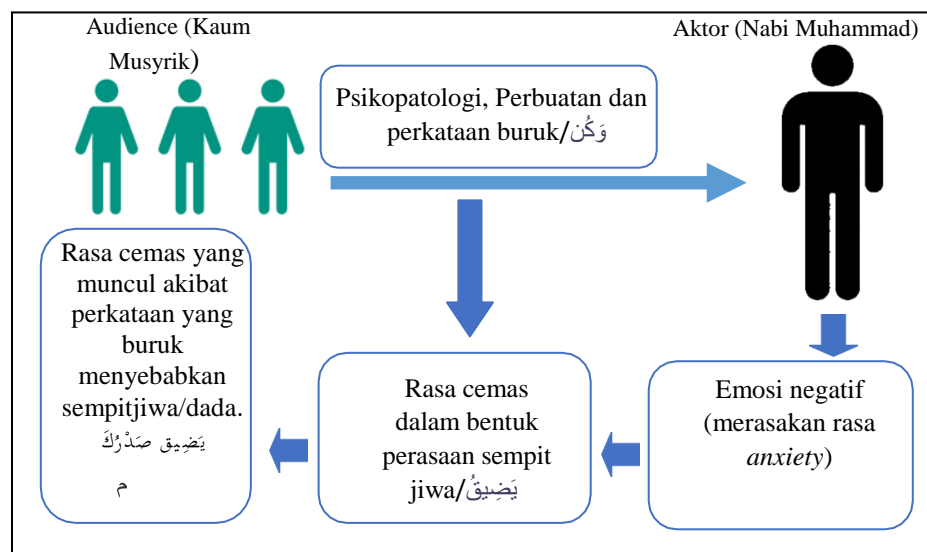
Audience (Kaum Musyrik)

Aktor (Nabi Muhammad)

Psikopatologi, Perbuatan dan perkataan buruk/وَكُن

Rasa cemas yang muncul akibat perkataan yang buruk menyebabkan sempitjiwa/dada. يَضِيق صَدْرُكَ م

Rasa cemas dalam bentuk perasaan sempit jiwa/يَضِيقُ

Emosi negatif (merasakan rasa *anxiety*)